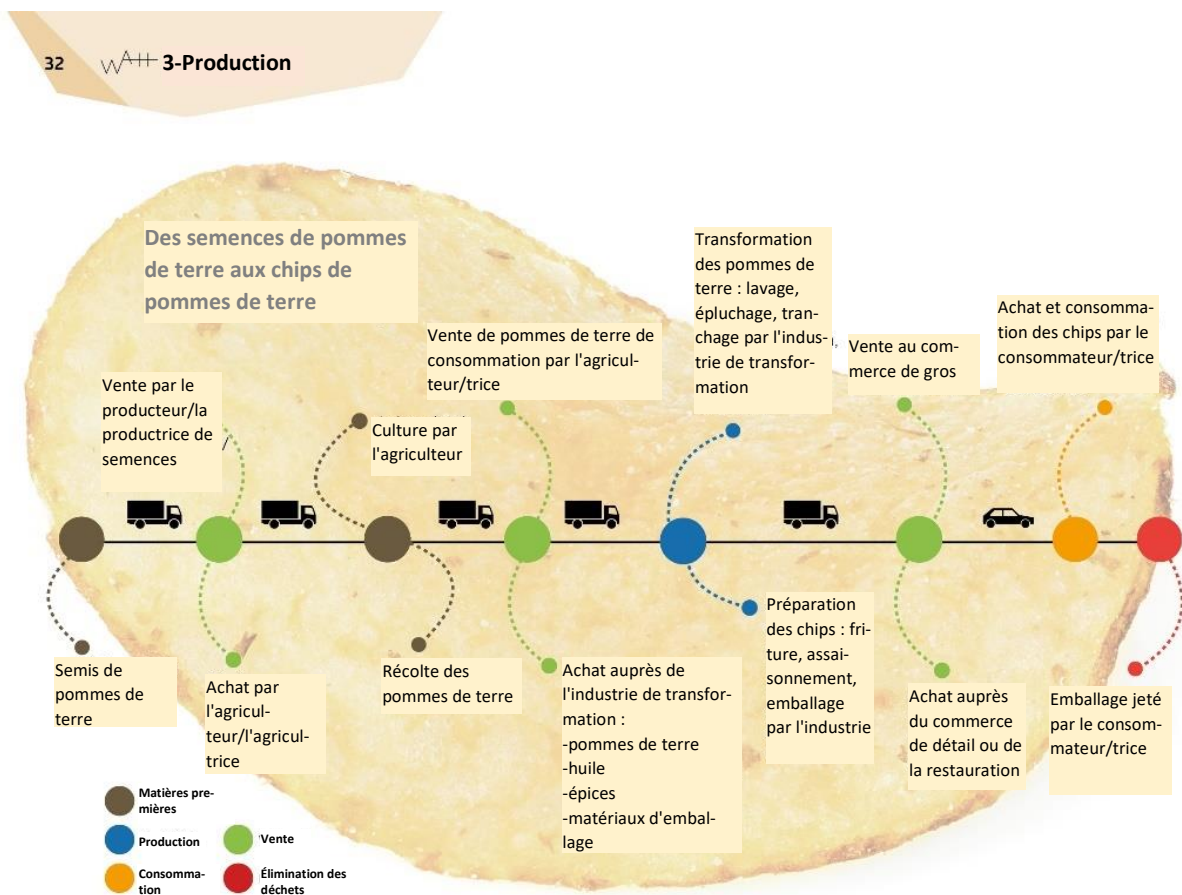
32 3-Production

Des semences de pommes de terre aux chips de pommes de terre

Vente par le producteur/la productrice de semences

Culture par l'agriculteur

Vente de pommes de terre de consommation par l'agriculteur/trice

Transformation des pommes de terre : lavage, épluchage, tranchage par l'industrie de transformation

Vente au commerce de gros

Achat et consommation des chips par le consommateur/trice

Semis de pommes de terre

Achat par l'agriculteur/l'agricultrice

Récolte des pommes de terre

Achat auprès de l'industrie de transformation :
-pommes de terre
-huile
-épices
-matériaux d'emballage

Préparation des chips : friture, assaisonnement, emballage par l'industrie

Achat auprès du commerce de détail ou de la restauration

Emballage jeté par le consommateur/trice

Matières premières
Production
Vente
Consommation
Élimination des déchets